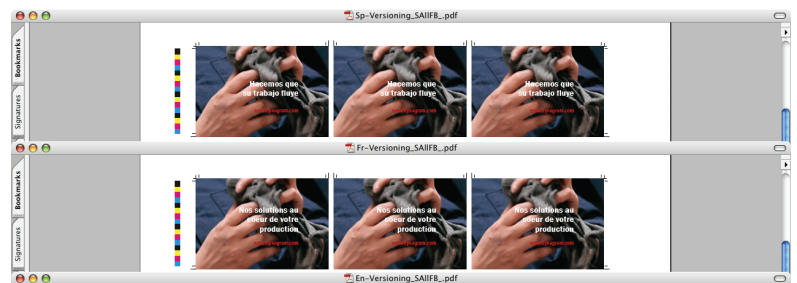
Sp-Versioning_SAllFB_.pdf

Bookmarks

Signatures

Hacemos que su trabajo fluye

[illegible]

Hacemos que su trabajo fluye

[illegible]

Hacemos que su trabajo fluye

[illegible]

Fr-Versioning_SAllFB_.pdf

Bookmarks

Signatures

Nos solutions au cœur de votre production

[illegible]

Nos solutions au cœur de votre production

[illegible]

Nos solutions au cœur de votre production

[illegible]

En-Versioning_SAllFB_.pdf